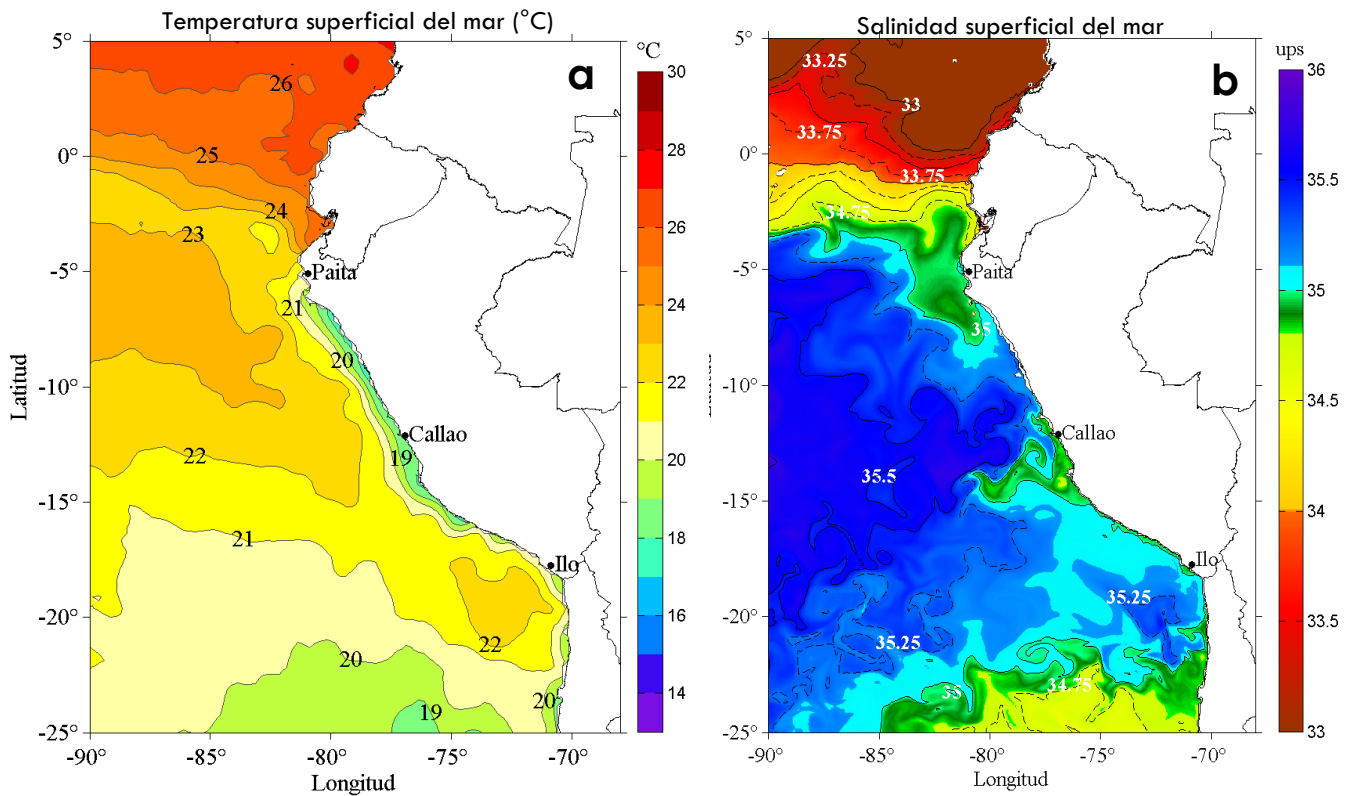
Temperatura superficial del mar (°C)

a

°C

30
28
26
24
22
20
18
16
14

5°
0°
-5°
-10°
-15°
-20°
-25°

Latitud

26
25
24
23
Paita
21
20
Callao
19
22
21
Ilo
22
20
19
20

-90°
-85°
-80°
-75°
-70°

Longitud

Salinidad superficial del mar

b

ups

36
35.5
35
34.5
34
33.5
33

5°
0°
-5°
-10°
-15°
-20°
-25°

33.25
33
33.75
33.75
34.75
Paita
35
Callao
35.5
Ilo
35.25
35.25
35
34.75

-90°
-85°
-80°
-75°
-70°

Longitud